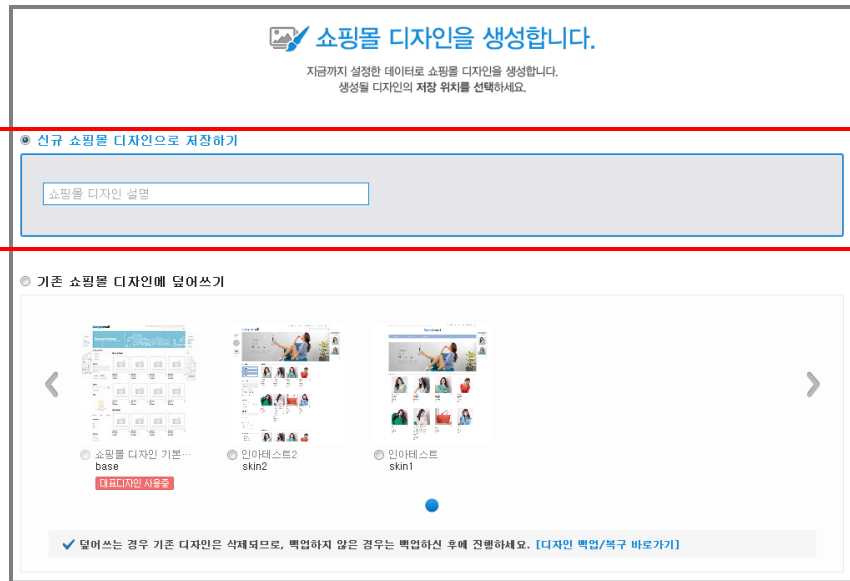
쇼핑몰 디자인을 생성합니다.

지금까지 설정한 데이터로 쇼핑몰 디자인을 생성합니다.
생성될 디자인의 저장 위치를 선택하세요.

신규 쇼핑몰 디자인으로 저장하기

쇼핑몰 디자인 설명

기존 쇼핑몰 디자인에 덮어쓰기

쇼핑몰 디자인 기본…
base
대표디자인 사용중

인아테스트2
skin2

인아테스트
skin1

덮어쓰는 경우 기존 디자인은 삭제되므로, 백업하지 않은 경우는 백업하신 후에 진행하세요. [디자인 백업/복구 바로가기]